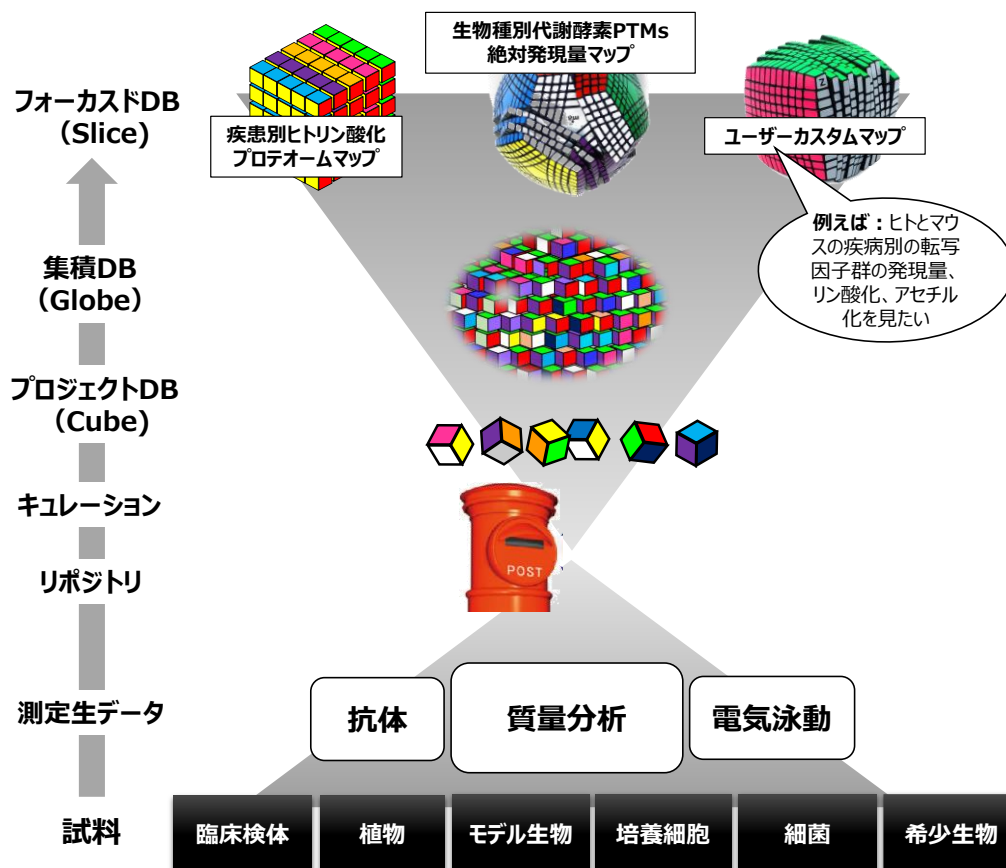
フォーカスドDB
（Slice）

生物種別代謝酵素PTMs
絶対発現量マップ

疾患別ヒトリン酸化
プロテオームマップ

ユーザーカスタムマップ

例えば：ヒトとマウスの疾病別の転写因子群の発現量、リン酸化、アセチル化を見たい

集積DB
（Globe）

プロジェクトDB
（Cube）

キュレーション

リポジトリ

POST

測定生データ

抗体

質量分析

電気泳動

試料

臨床検体

植物

モデル生物

培養細胞

細菌

希少生物